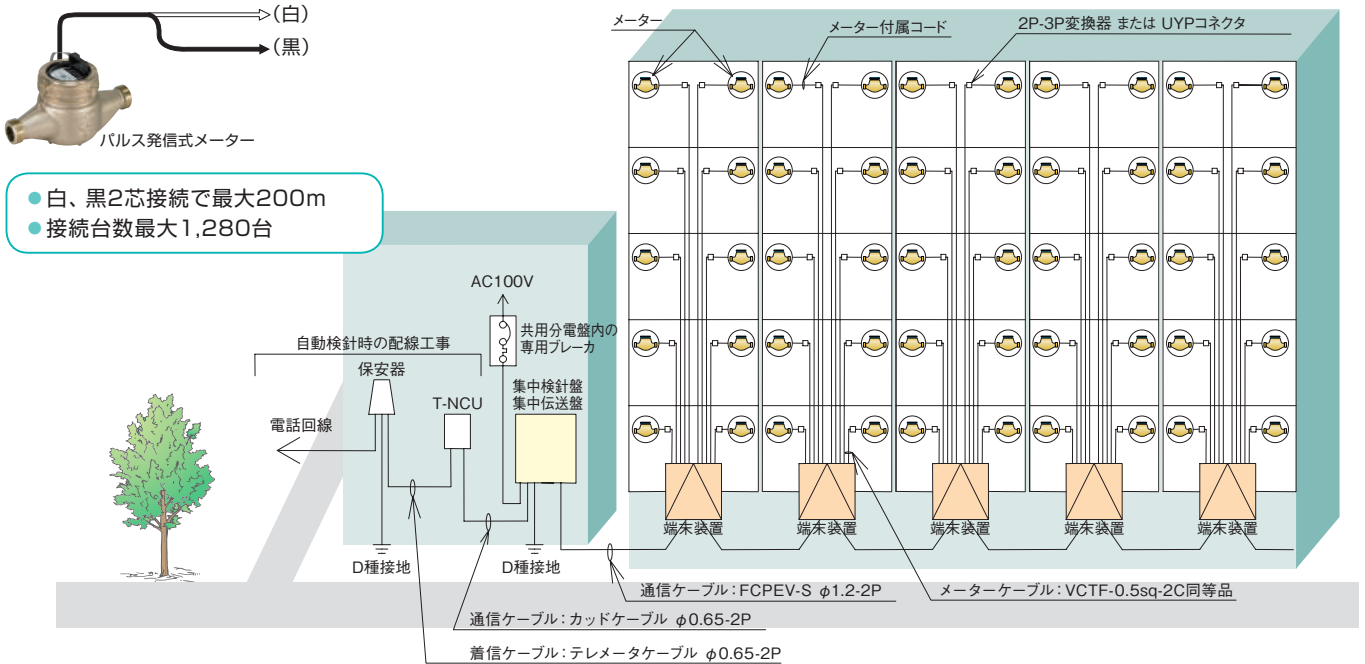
(白)
(黒)
パルス発信式メーター

● 白、黒2芯接続で最大200m
● 接続台数最大1,280台

メーター
メーター付属コード
2P-3P変換器 または UYPコネクタ

AC100V
共用分電盤内の専用ブレーカ
自動検針時の配線工事
保安器
T-NCU
集中検針盤
集中伝送盤
電話回線
D種接地
D種接地

端末装置
端末装置
端末装置
端末装置
端末装置

通信ケーブル：FCPEV-S $\phi$1.2-2P
メーターケーブル：VCTF-0.5sq-2C同等品
通信ケーブル：カッドケーブル $\phi$0.65-2P
着信ケーブル：テレメータケーブル $\phi$0.65-2P